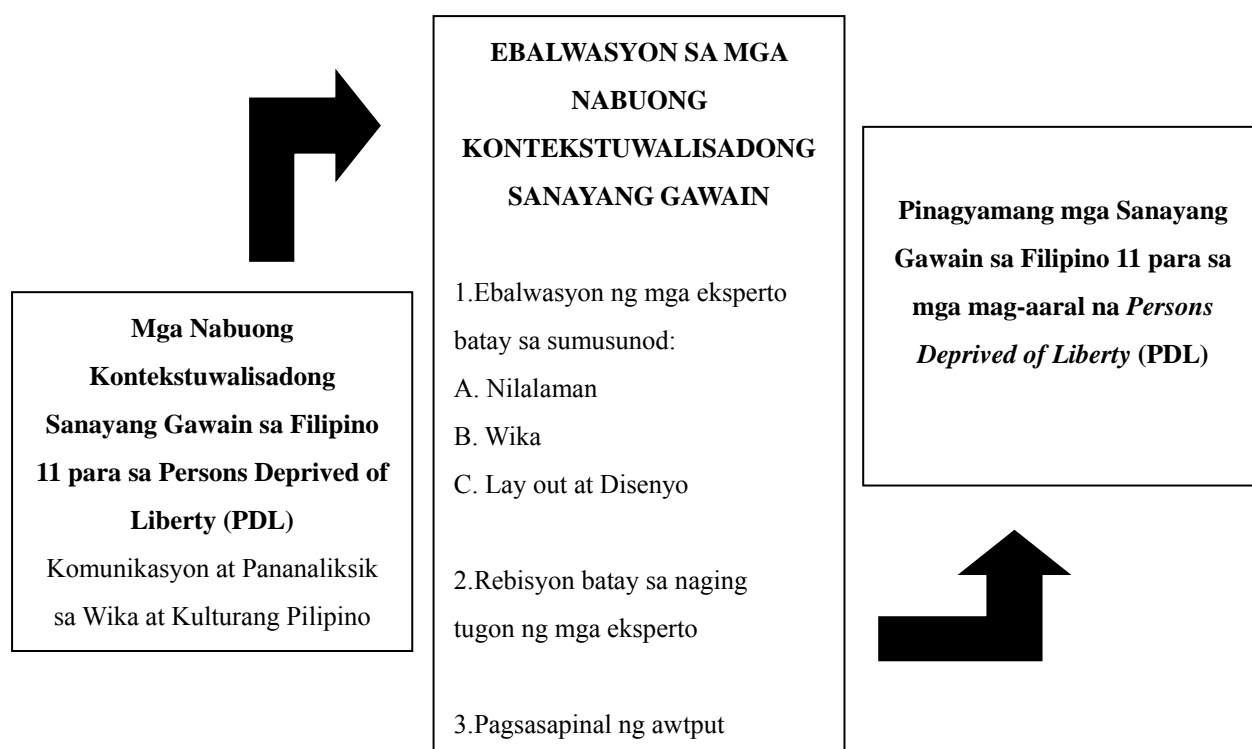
Mga Nabuong Kontekstuwalisadong Sanayang Gawain sa Filipino 11 para sa Persons Deprived of Liberty (PDL)
Komunikasyon at Pananaliksik sa Wika at Kulturang Pilipino

EBALWASYON SA MGA NABUONG KONTEKSTUWALISADONG SANAYANG GAWAIN

1.Ebalwasyon ng mga eksperto batay sa sumusunod:
A. Nilalaman
B. Wika
C. Lay out at Disenyo

2.Rebisyon batay sa naging tugon ng mga eksperto

3.Pagsasapinal ng awtput

Pinagyamang mga Sanayang Gawain sa Filipino 11 para sa mga mag-aaral na *Persons Deprived of Liberty* (PDL)